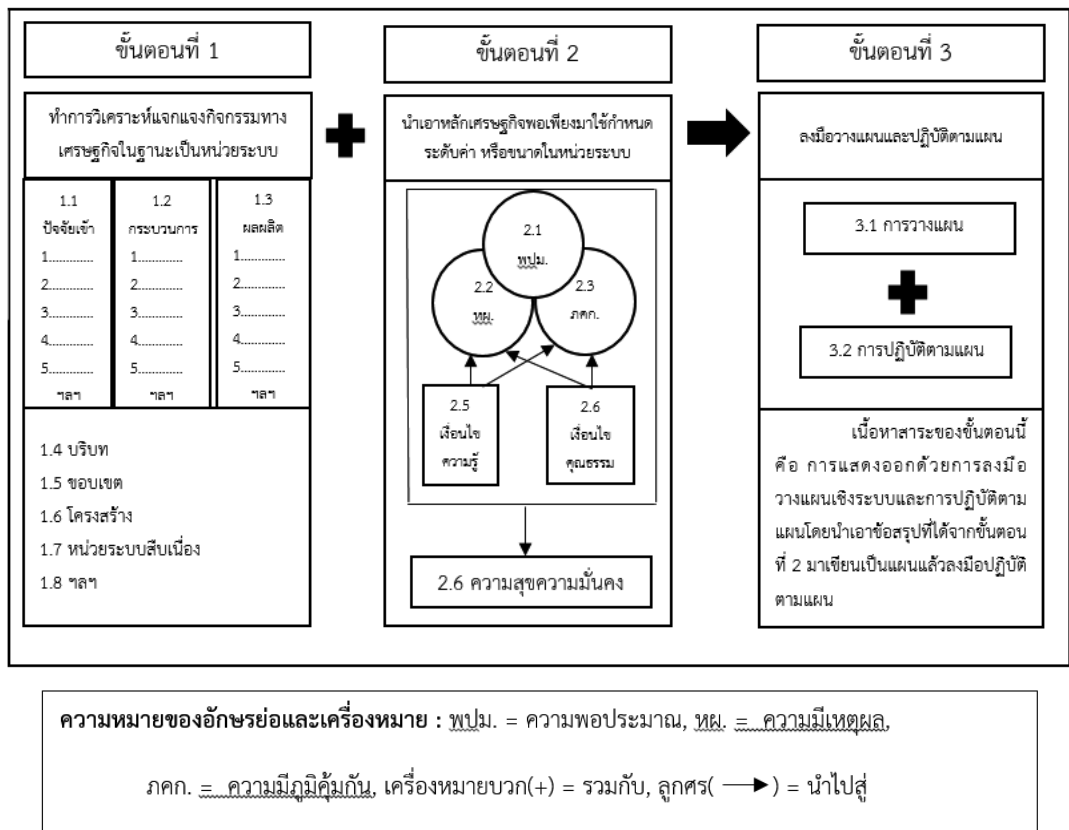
ขั้นตอนที่ 1

ทำการวิเคราะห์แจกแจงกิจกรรมทางเศรษฐกิจในฐานะเป็นหน่วยระบบ

| 1.1 ปัจจัยเข้า | 1.2 กระบวนการ | 1.3 ผลผลิต |
|---|---|---|
| 1............ | 1............ | 1............ |
| 2............ | 2............ | 2............ |
| 3............ | 3............ | 3............ |
| 4............ | 4............ | 4............ |
| 5............ | 5............ | 5............ |
| ฯลฯ | ฯลฯ | ฯลฯ |

1.4 บริบท
1.5 ขอบเขต
1.6 โครงสร้าง
1.7 หน่วยระบบสืบเนื่อง
1.8 ฯลฯ

ขั้นตอนที่ 2

นำเอาหลักเศรษฐกิจพอเพียงมาใช้กำหนดระดับค่า หรือขนาดในหน่วยระบบ

2.1 พปม.

2.2 หผ.

2.3 ภคก.

2.5 เงื่อนไขความรู้

2.6 เงื่อนไขคุณธรรม

2.6 ความสุขความมั่นคง

ขั้นตอนที่ 3

ลงมือวางแผนและปฏิบัติตามแผน

3.1 การวางแผน

3.2 การปฏิบัติตามแผน

เนื้อหาสาระของขั้นตอนนี้ คือ การแสดงออกด้วยการลงมือวางแผนเชิงระบบและการปฏิบัติตามแผนโดยนำเอาข้อสรุปที่ได้จากขั้นตอนที่ 2 มาเขียนเป็นแผนแล้วลงมือปฏิบัติตามแผน

ความหมายของอักษรย่อและเครื่องหมาย : พปม. = ความพอประมาณ, หผ. = ความมีเหตุผล,

ภคก. = ความมีภูมิคุ้มกัน, เครื่องหมายบวก(+) = รวมกับ, ลูกศร( $\longrightarrow$ ) = นำไปสู่